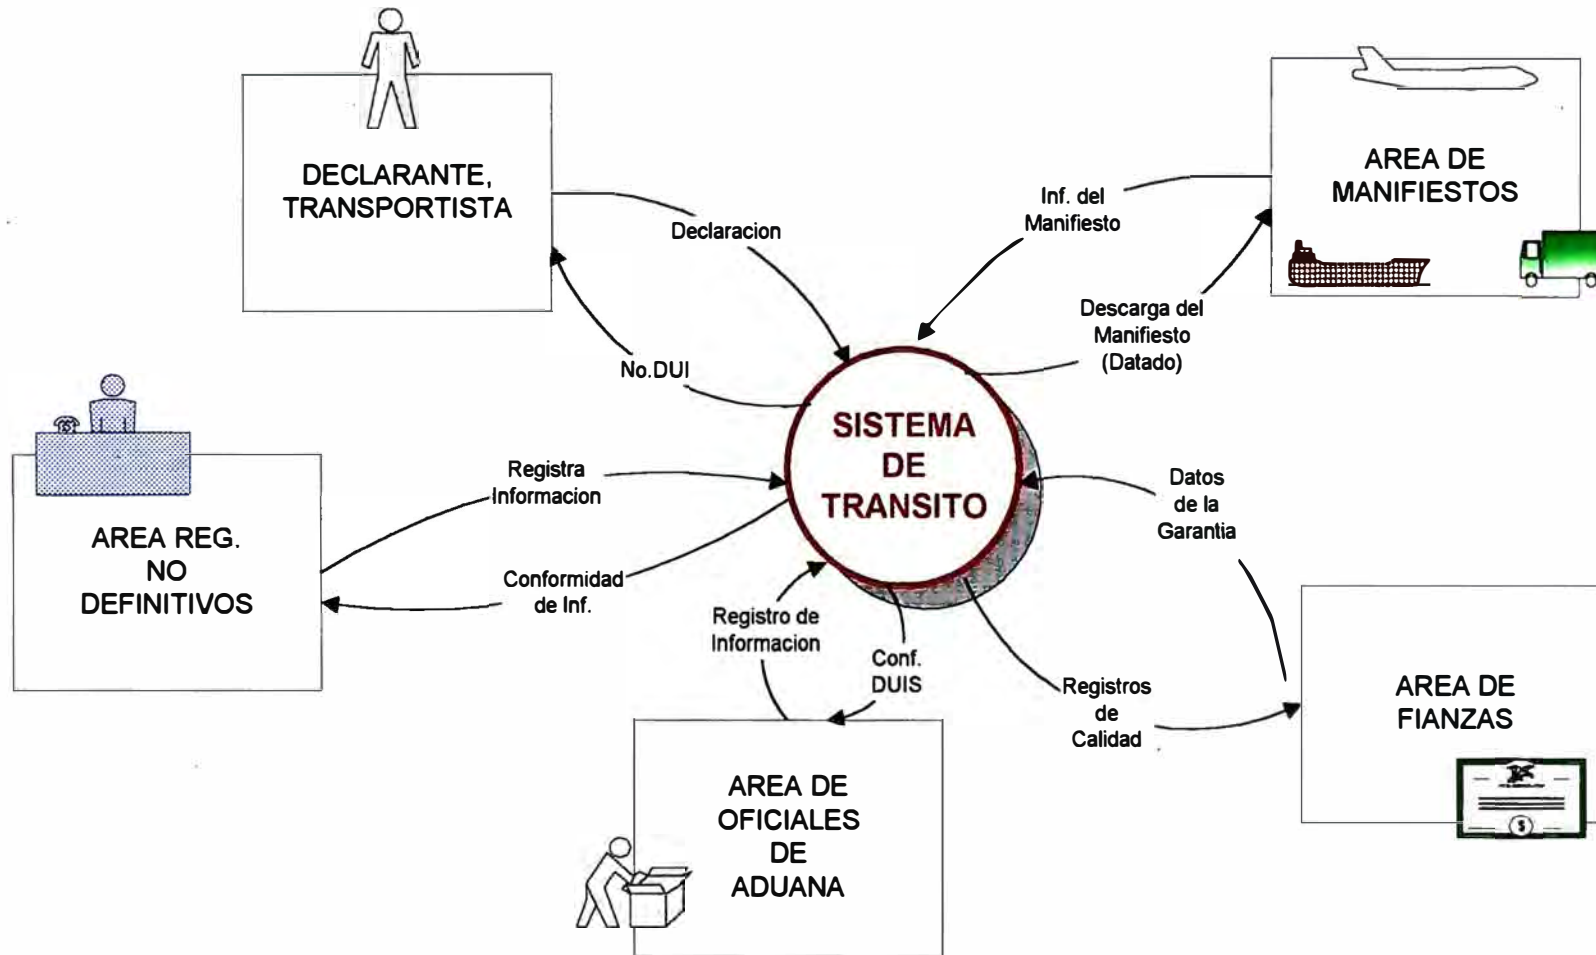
DECLARANTE, TRANSPORTISTA

Declaracion

No.DUI

Inf. del Manifiesto

AREA DE MANIFIESTOS

Descarga del Manifiesto (Datado)

SISTEMA DE TRANSITO

AREA REG. NO DEFINITIVOS

Registra Informacion

Conformidad de Inf.

Datos de la Garantia

Registro de Informacion

Conf. DUIS

Registros de Calidad

AREA DE FIANZAS

AREA DE OFICIALES DE ADUANA